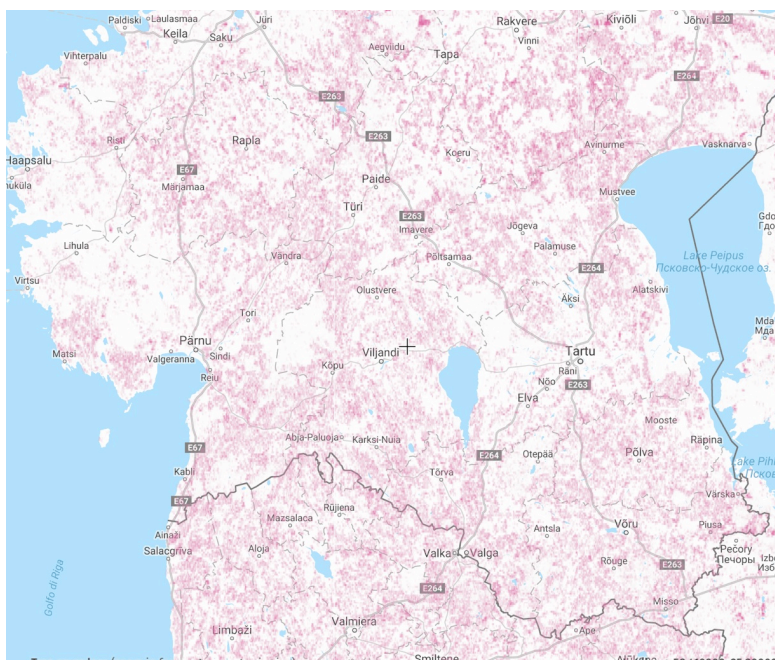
Paldiski
Laulasmaa
Keila
Saku
Jüri
Rakvere
Kiviõli
Jõhvi
E20
Vihterpalu
Aegviidu
Tapa
Vinni
E263
E264
Risti
Rapla
E263
Koeru
Avinurme
Vasknarva
Haapsalu
E67
Märjamaa
Paide
Mustvee
Uuemõisa
Türi
E263
Imavere
Jõgeva
Palamuse
Lihula
Vändra
Põltsamaa
E264
Lake Peipus
Псковско-Чудское оз.
Virtsu
Olustvere
Äksi
Alatskivi
Tori
Pärnu
Sindi
Matsi
Valgeranna
Reiu
Viljandi
Tartu
Kõpu
Rani
Nõo
E263
Elva
E67
Abja-Paluoja
Karksi-Nuia
Mooste
Räpina
Kabli
E264
Otepää
Põlva
Lake Pihkva
Tõrva
E67
Värska
Rujiena
Mazsalaca
Ainaži
Antsla
Võru
Piusa
Salacgrīva
Aloja
Valka
Valga
Rõuge
Pečory
Печоры
E263
Golfo di Riga
E264
Misso
Limbaži
Valmiera
Ape
Smiltene